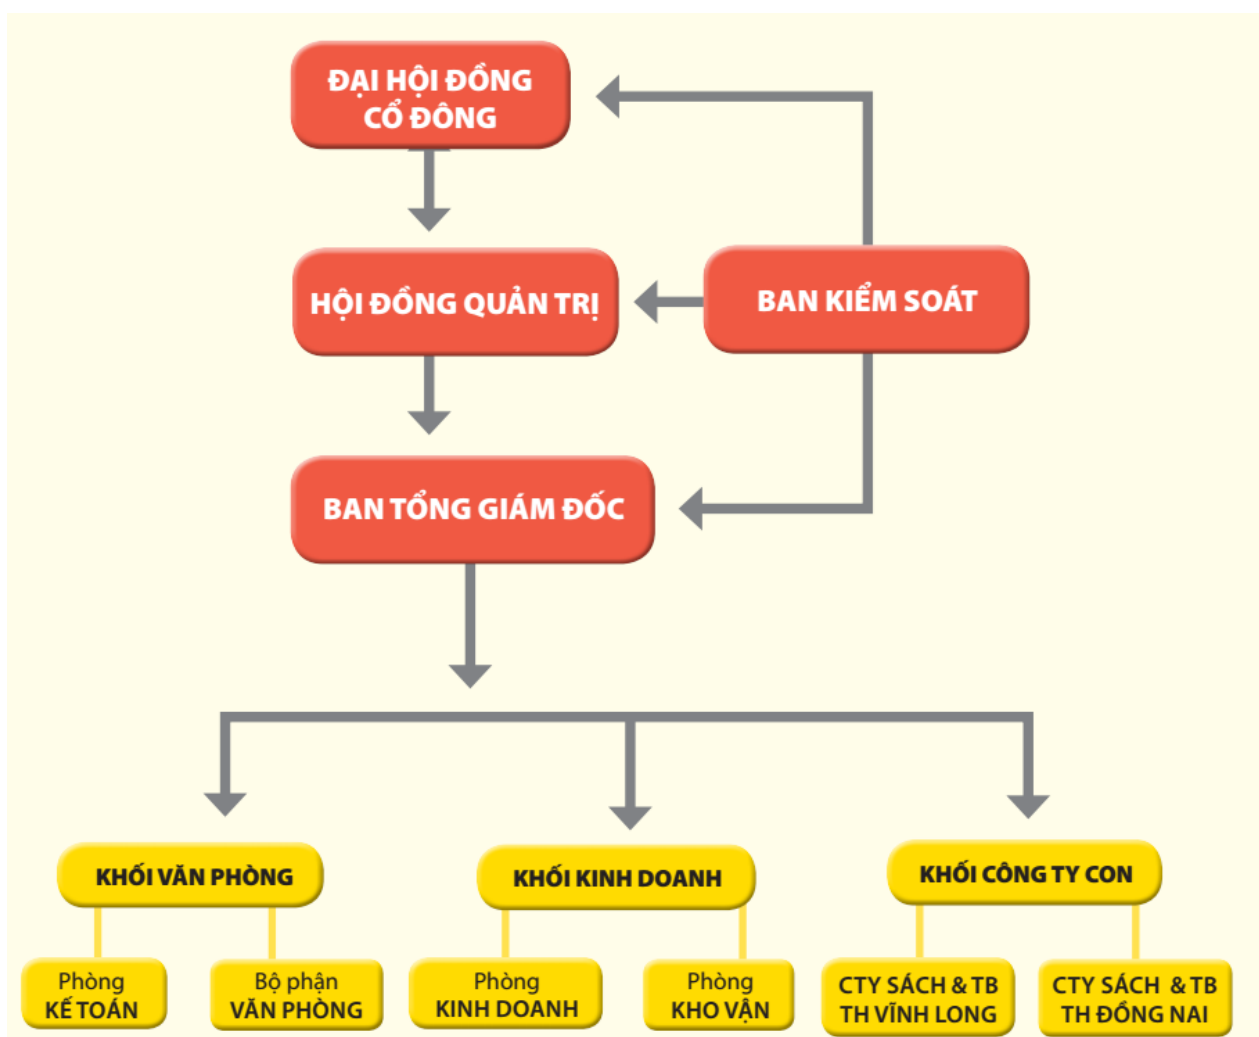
ĐẠI HỘI ĐỒNG CỔ ĐÔNG

HỘI ĐỒNG QUẢN TRỊ

BAN KIỂM SOÁT

BAN TỔNG GIÁM ĐỐC

KHỐI VĂN PHÒNG

KHỐI KINH DOANH

KHỐI CÔNG TY CON

Phòng KẾ TOÁN

Bộ phận VĂN PHÒNG

Phòng KINH DOANH

Phòng KHO VẬN

CTY SÁCH & TB TH VĨNH LONG

CTY SÁCH & TB TH ĐỒNG NAI